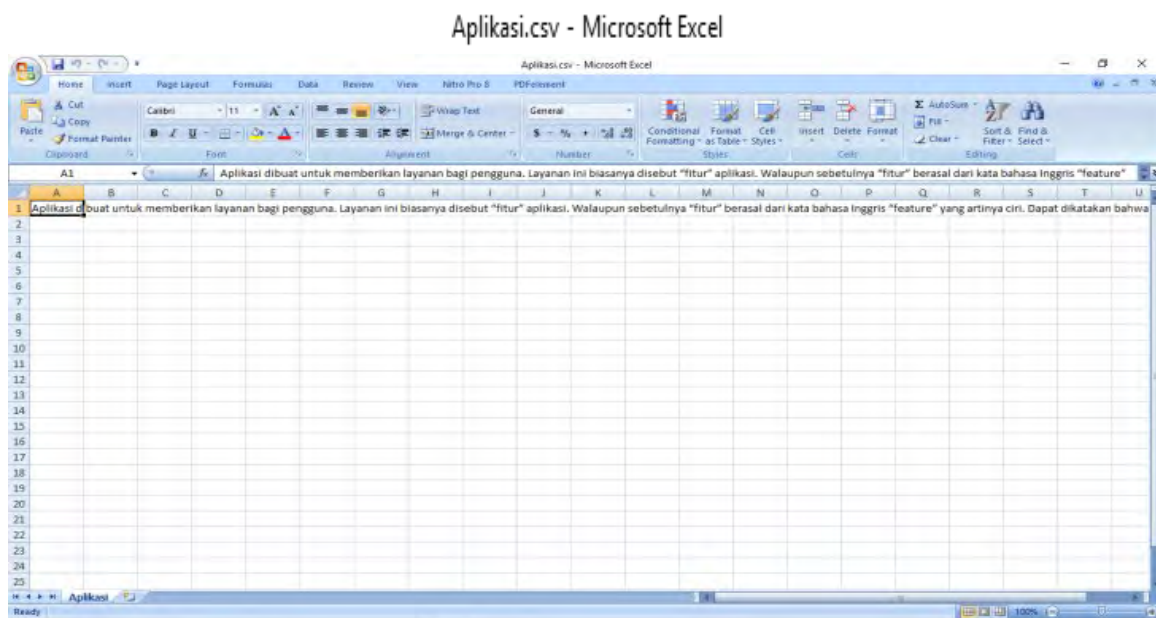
Aplikasi.csv - Microsoft Excel

Aplikasi.csv - Microsoft Excel

Home Insert Page Layout Formulas Data Review View Nitro Pro 8 PDFelement

Cut Copy Format Painter Paste Clipboard

Calibri 11 Font

Wrap Text Merge & Center Alignment

General Number

Conditional Formatting Format as Table Cell Styles Styles

Insert Delete Format Cells

AutoSum Fill Clear Sort & Filter Find & Select Editing

A1 Aplikasi dibuat untuk memberikan layanan bagi pengguna. Layanan ini biasanya disebut "fitur" aplikasi. Walaupun sebetulnya "fitur" berasal dari kata bahasa Inggris "feature"

| | A | B | C | D | E | F | G | H | I | J | K | L | M | N | O | P | Q | R | S | T | U |
|---|---|---|---|---|---|---|---|---|---|---|---|---|---|---|---|---|---|---|---|---|---|
| 1 | Aplikasi dibuat untuk memberikan layanan bagi pengguna. Layanan ini biasanya disebut "fitur" aplikasi. Walaupun sebetulnya "fitur" berasal dari kata bahasa Inggris "feature" yang artinya ciri. Dapat dikatakan bahwa | | | | | | | | | | | | | | | | | | | | |
| 2 | | | | | | | | | | | | | | | | | | | | | |
| 3 | | | | | | | | | | | | | | | | | | | | | |
| 4 | | | | | | | | | | | | | | | | | | | | | |
| 5 | | | | | | | | | | | | | | | | | | | | | |
| 6 | | | | | | | | | | | | | | | | | | | | | |
| 7 | | | | | | | | | | | | | | | | | | | | | |
| 8 | | | | | | | | | | | | | | | | | | | | | |
| 9 | | | | | | | | | | | | | | | | | | | | | |
| 10 | | | | | | | | | | | | | | | | | | | | | |
| 11 | | | | | | | | | | | | | | | | | | | | | |
| 12 | | | | | | | | | | | | | | | | | | | | | |
| 13 | | | | | | | | | | | | | | | | | | | | | |
| 14 | | | | | | | | | | | | | | | | | | | | | |
| 15 | | | | | | | | | | | | | | | | | | | | | |
| 16 | | | | | | | | | | | | | | | | | | | | | |
| 17 | | | | | | | | | | | | | | | | | | | | | |
| 18 | | | | | | | | | | | | | | | | | | | | | |
| 19 | | | | | | | | | | | | | | | | | | | | | |
| 20 | | | | | | | | | | | | | | | | | | | | | |
| 21 | | | | | | | | | | | | | | | | | | | | | |
| 22 | | | | | | | | | | | | | | | | | | | | | |
| 23 | | | | | | | | | | | | | | | | | | | | | |
| 24 | | | | | | | | | | | | | | | | | | | | | |
| 25 | | | | | | | | | | | | | | | | | | | | | |

Aplikasi
Ready 100%